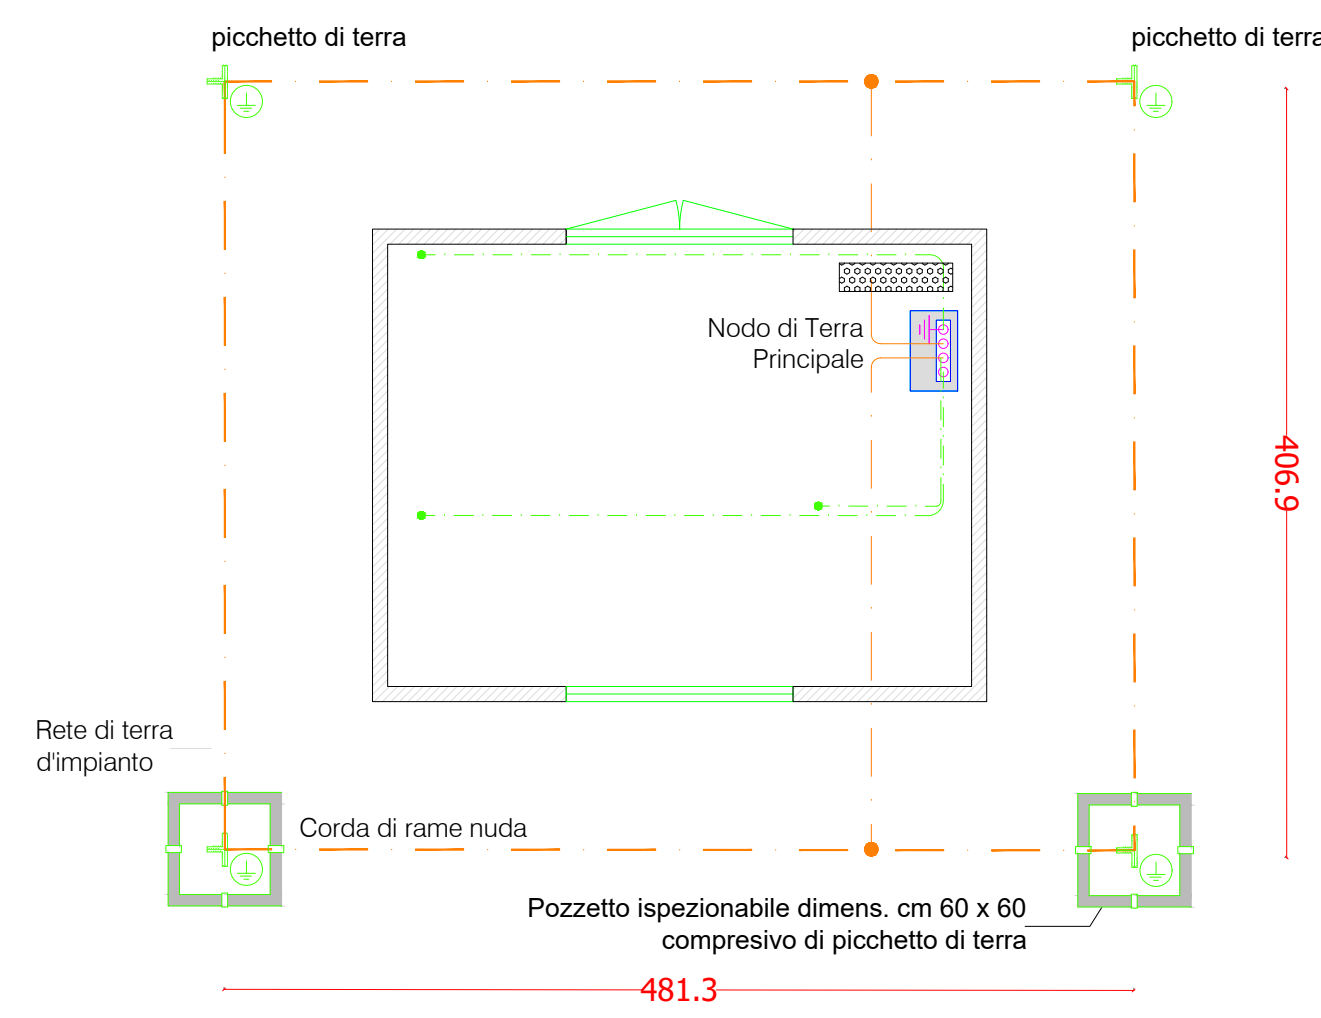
picchetto di terra

picchetto di terra

Nodo di Terra
Principale

406.9

Rete di terra
d'impianto

Corda di rame nuda

Pozzetto ispezionabile dimens. cm 60 x 60
compresivo di picchetto di terra

481.3